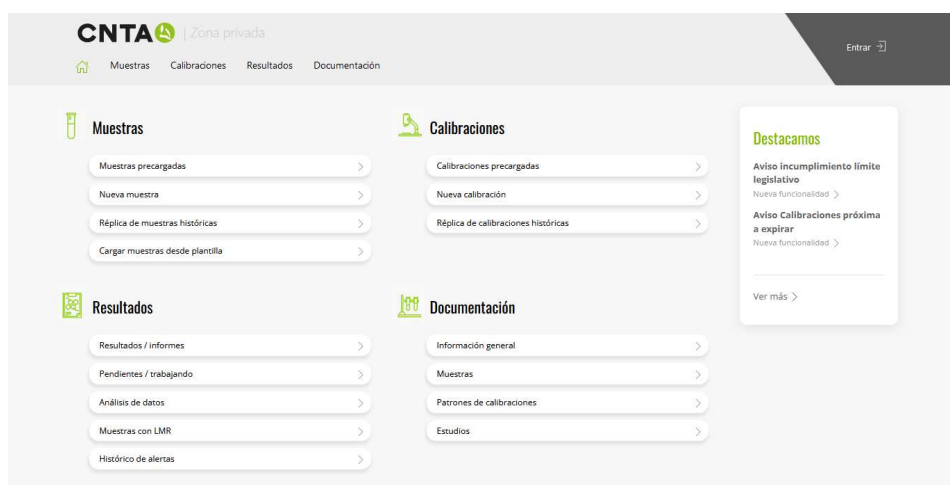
CNTA | Zona privada

Muestras Calibraciones Resultados Documentación

Entrar

Muestras

Muestras precargadas
Nueva muestra
Réplica de muestras históricas
Cargar muestras desde plantilla

Calibraciones

Calibraciones precargadas
Nueva calibración
Réplica de calibraciones históricas

Destacamos

Aviso incumplimiento límite legislativo
Nueva funcionalidad

Aviso Calibraciones próxima a expirar
Nueva funcionalidad

Ver más

Resultados

Resultados / informes
Pendientes / trabajando
Análisis de datos
Muestras con LMR
Histórico de alertas

Documentación

Información general
Muestras
Patrones de calibraciones
Estudios